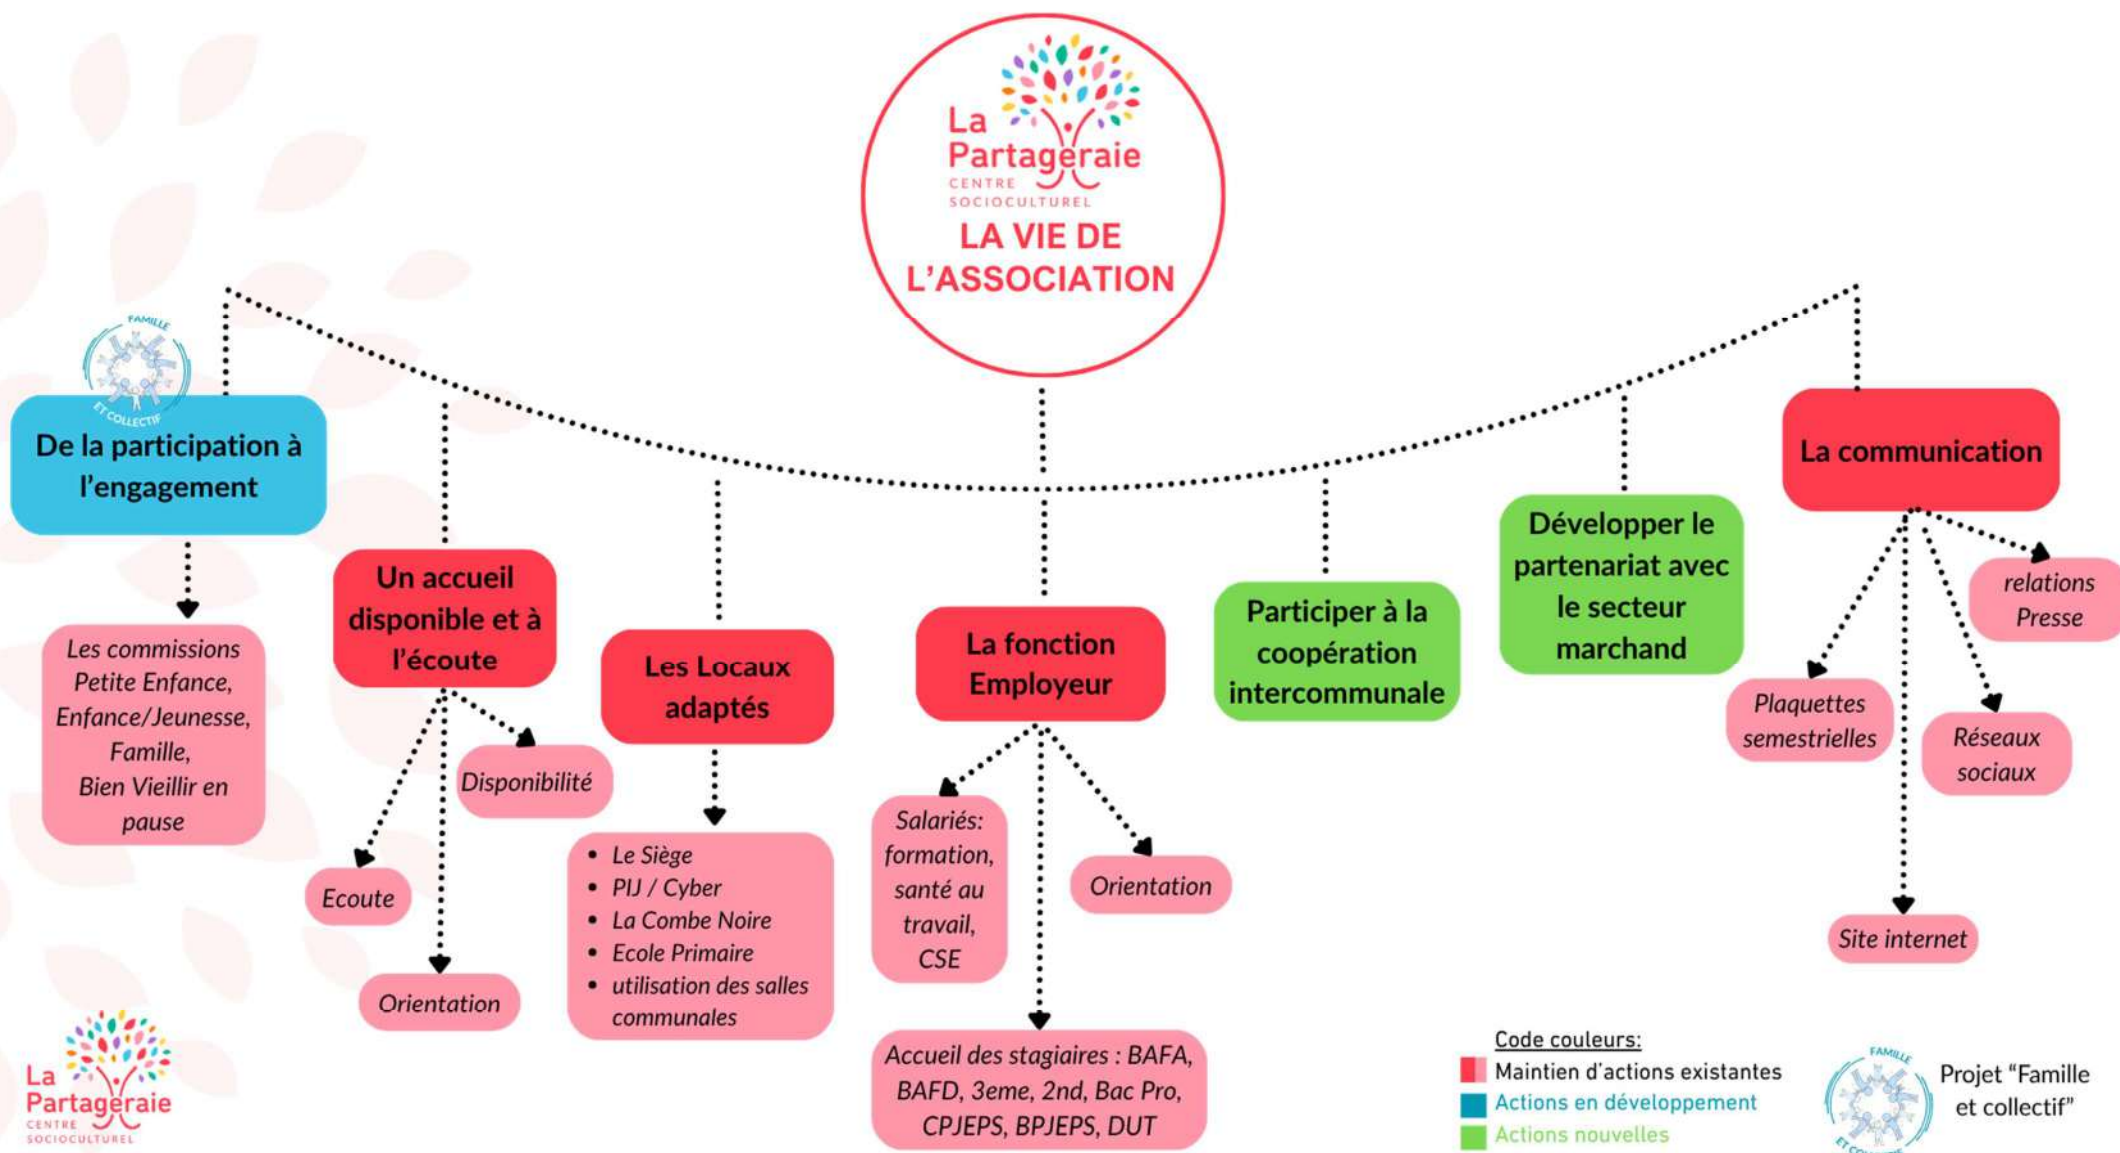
La Partageraie
CENTRE SOCIOCULTUREL
LA VIE DE L'ASSOCIATION

FAMILLE ET COLLECTIF

De la participation à l'engagement

Les commissions Petite Enfance, Enfance/Jeunesse, Famille, Bien Vieillir en pause

Un accueil disponible et à l'écoute

Disponibilité

Ecoute

Orientation

Les Locaux adaptés

- Le Siège
- PIJ / Cyber
- La Combe Noire
- Ecole Primaire
- utilisation des salles communales

La fonction Employeur

Salariés: formation, santé au travail, CSE

Orientation

Accueil des stagiaires : BAFA, BAFD, 3eme, 2nd, Bac Pro, CPJEPS, BPJEPS, DUT

Participer à la coopération intercommunale

Développer le partenariat avec le secteur marchand

La communication

relations Presse

Plaquettes semestrielles

Réseaux sociaux

Site internet

La Partageraie
CENTRE SOCIOCULTUREL

Code couleurs:
Maintien d'actions existantes
Actions en développement
Actions nouvelles

FAMILLE ET COLLECTIF
Projet "Famille et collectif"